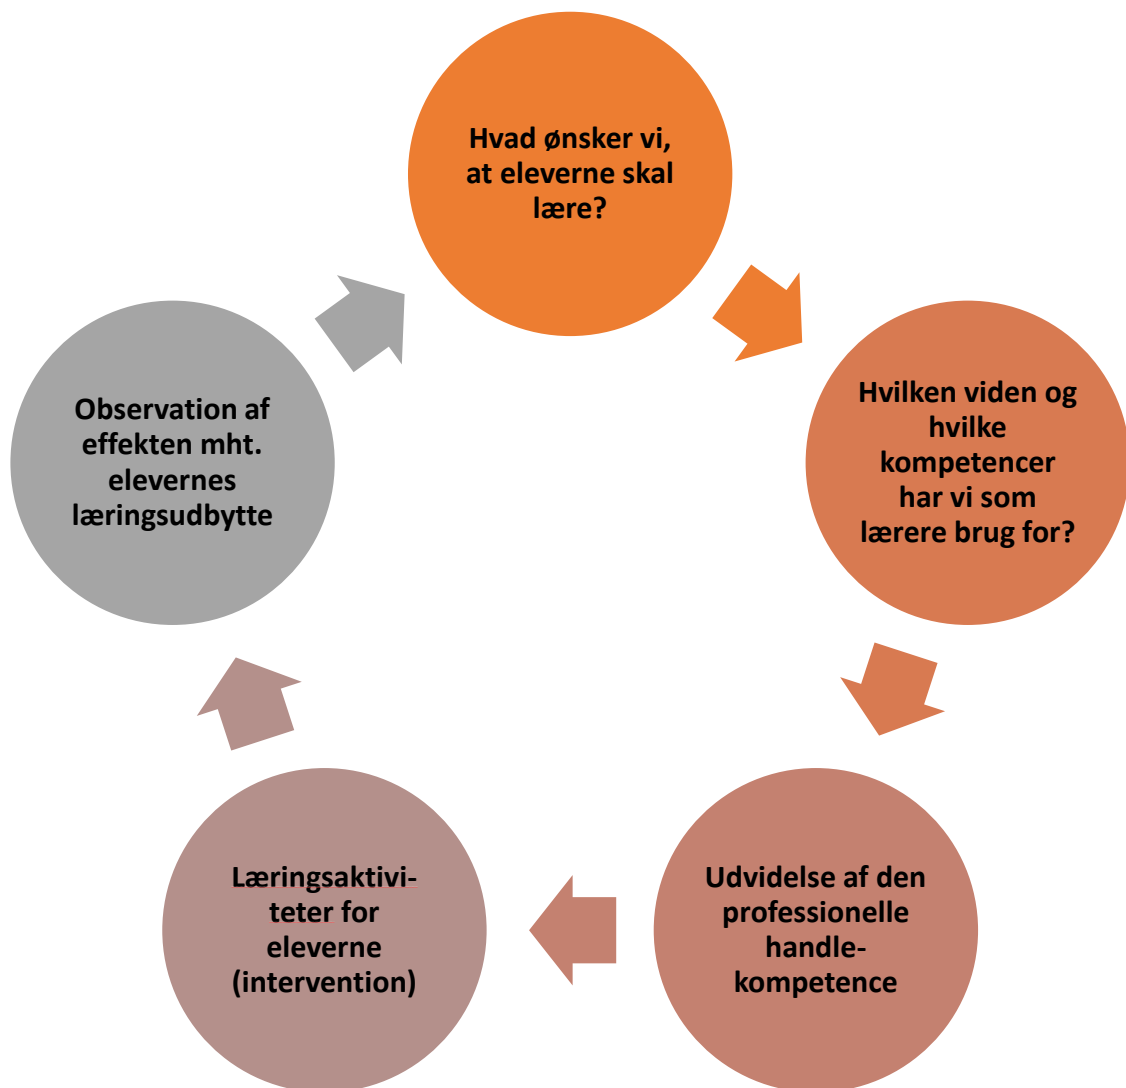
Hvad ønsker vi, at eleverne skal lære?

Hvilken viden og hvilke kompetencer har vi som lærere brug for?

Udvidelse af den professionelle handle-kompetence

Læringsaktiviteter for eleverne (intervention)

Observation af effekten mht. elevernes læringsudbytte